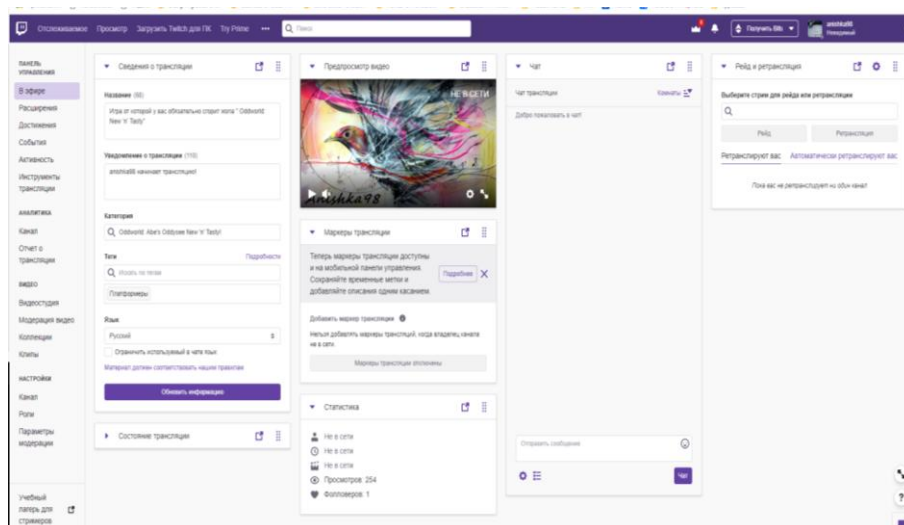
Отслеживаемое Просмотр Загрузить Twitch для ПК Try Prime ••• Поиск

Получить Bits

anishka98

ПАНЕЛЬ УПРАВЛЕНИЯ

В эфире
Расширения
Достижения
События
Активность
Инструменты трансляции

АНАЛИТИКА

Канал
Отчет о трансляции

ВИДЕО

Видеостудия
Модерация видео
Коллекции
Клипы

НАСТРОЙКИ

Канал
Роли
Параметры модерации

Учебный лагерь для стримеров

Сведения о трансляции

Название (90)

Игра от которой у вас обязательно спорит кола " Oddworld: New 'n' Tasty"

Уведомление о трансляции (110)

anishka98 начинает трансляцию!

Категория

Oddworld: Abe's Oddysee New 'n' Tasty!

Теги

Подробности

Искать по тегам

Платформеры

Язык

Русский

Ограничить используемый в чате язык

Материал должен соответствовать нашим правилам

Обновить информацию

Состояние трансляции

Предпросмотр видео

НЕ В СЕТИ

Anishka98

Маркеры трансляции

Теперь маркеры трансляции доступны и на мобильной панели управления. Сохраняйте временные метки и добавляйте описания одним касанием.

Подробнее

Добавить маркер трансляции

Нельзя добавлять маркеры трансляций, когда владелец канала не в сети.

Маркеры трансляции отключены

Статистика

Не в сети
Не в сети
Не в сети
Просмотров: 254
Фолловеров: 1

Чат

Чат трансляции

Каналы

Добро пожаловать в чат!

Отправить сообщение

Чат

Рейд и ретрансляция

Выберите стрим для рейда или ретрансляции

Рейд

Ретрансляция

Ретранслируют вас Автоматически ретранслируют вас

Пока вас не ретранслирует ни один канал